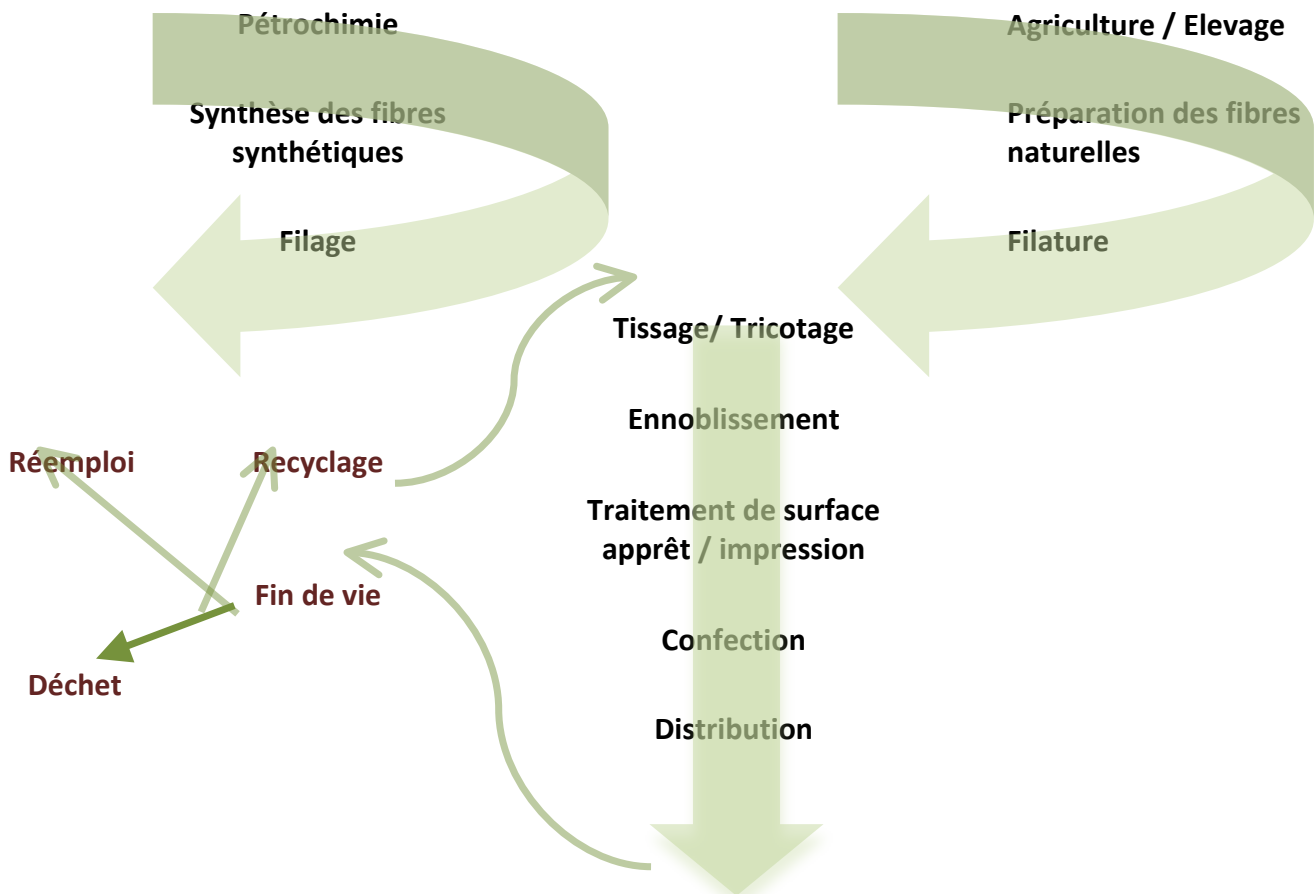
Pétrochimie

Synthèse des fibres synthétiques

Filage

Agriculture / Elevage

Préparation des fibres naturelles

Filature

Tissage/ Tricotage

Ennoblissement

Traitement de surface apprêt / impression

Confection

Distribution

Réemploi

Recyclage

Fin de vie

Déchet